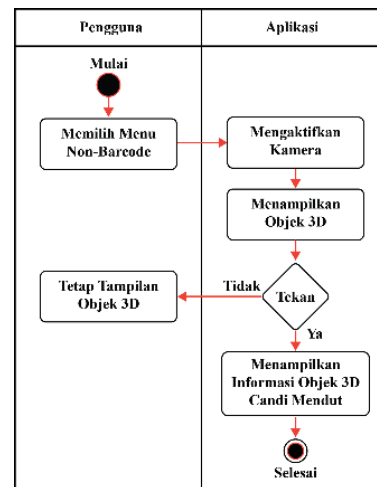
| Pengguna | Aplikasi |
|---|---|

Mulai

Memilih Menu Non-Barcode

Mengaktifkan Kamera

Menampilkan Objek 3D

Tetap Tampilan Objek 3D

Tidak

Tekan

Ya

Menampilkan Informasi Objek 3D Candi Mendut

Selesai